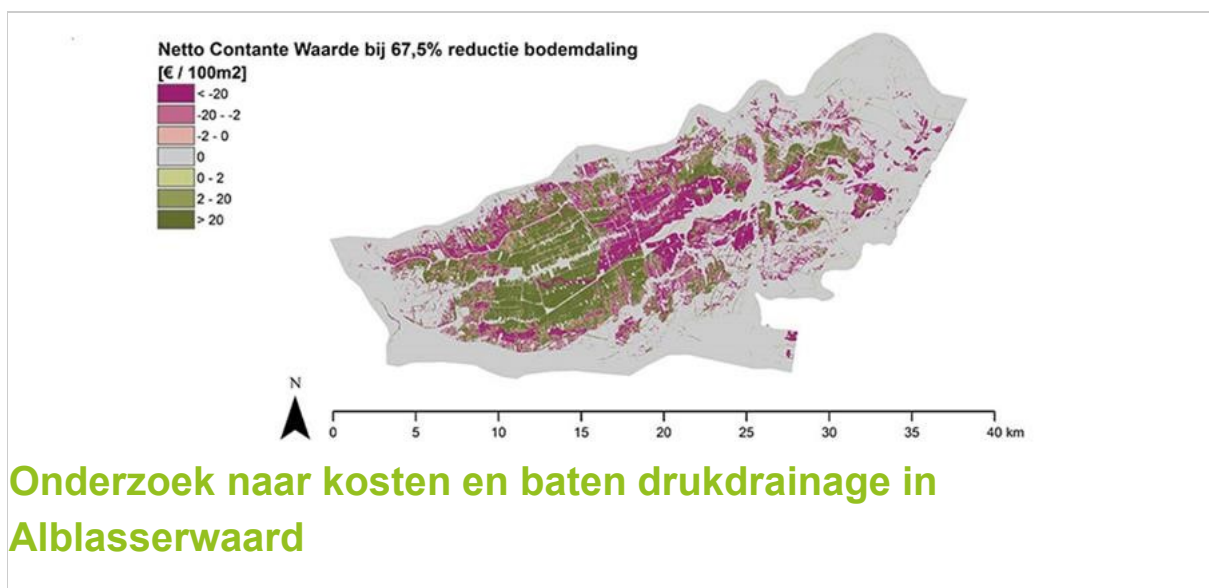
Netto Contante Waarde bij 67,5% reductie bodemdaling
[€ / 100m2]

< -20
-20 - -2
-2 - 0
0
0 - 2
2 - 20
> 20

N

0 5 10 15 20 25 30 35 40 km

Onderzoek naar kosten en baten drukdrainage in Alblasserwaard